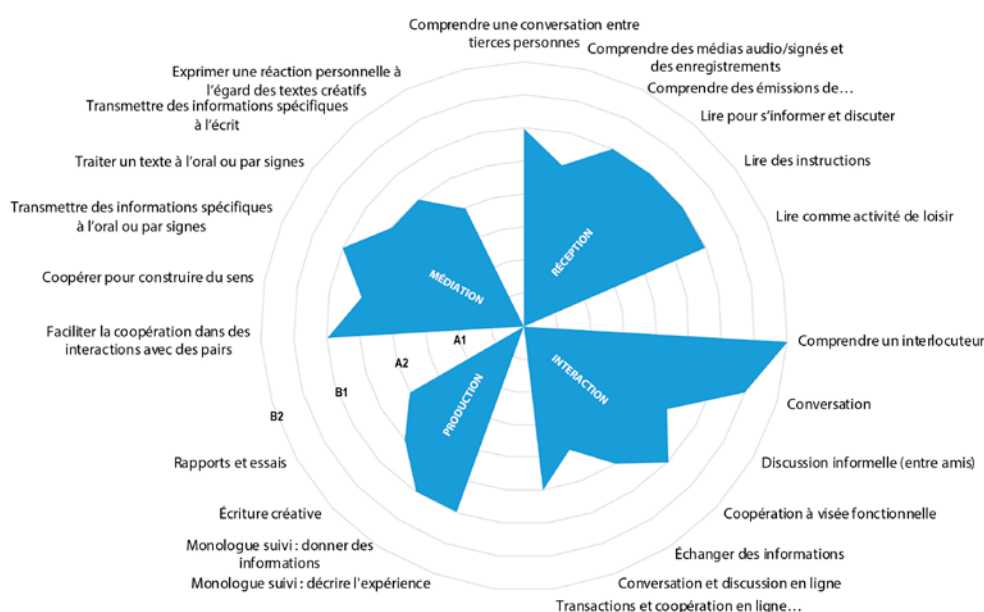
Comprendre une conversation entre tierces personnes

Comprendre des médias audio/signés et des enregistrements

Comprendre des émissions de…

Lire pour s'informer et discuter

Lire des instructions

Lire comme activité de loisir

Comprendre un interlocuteur

Conversation

Discussion informelle (entre amis)

Coopération à visée fonctionnelle

Échanger des informations

Conversation et discussion en ligne

Transactions et coopération en ligne…

Monologue suivi : décrire l'expérience

Monologue suivi : donner des informations

Écriture créative

Rapports et essais

B2

B1

A2

A1

Faciliter la coopération dans des interactions avec des pairs

Coopérer pour construire du sens

Transmettre des informations spécifiques à l'oral ou par signes

Traiter un texte à l'oral ou par signes

Transmettre des informations spécifiques à l'écrit

Exprimer une réaction personnelle à l'égard des textes créatifs

RÉCEPTION

INTERACTION

PRODUCTION

MÉDIATION